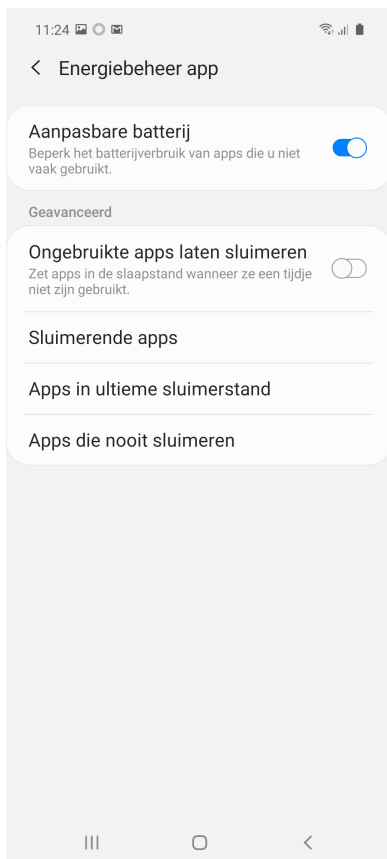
11:24

Energiebeheer app

Aanpasbare batterij
Beperk het batterijverbruik van apps die u niet vaak gebruikt.

Geavanceerd

Ongebruikte apps laten sluimeren
Zet apps in de slaapstand wanneer ze een tijdje niet zijn gebruikt.

Sluimerende apps

Apps in ultieme sluimerstand

Apps die nooit sluimeren